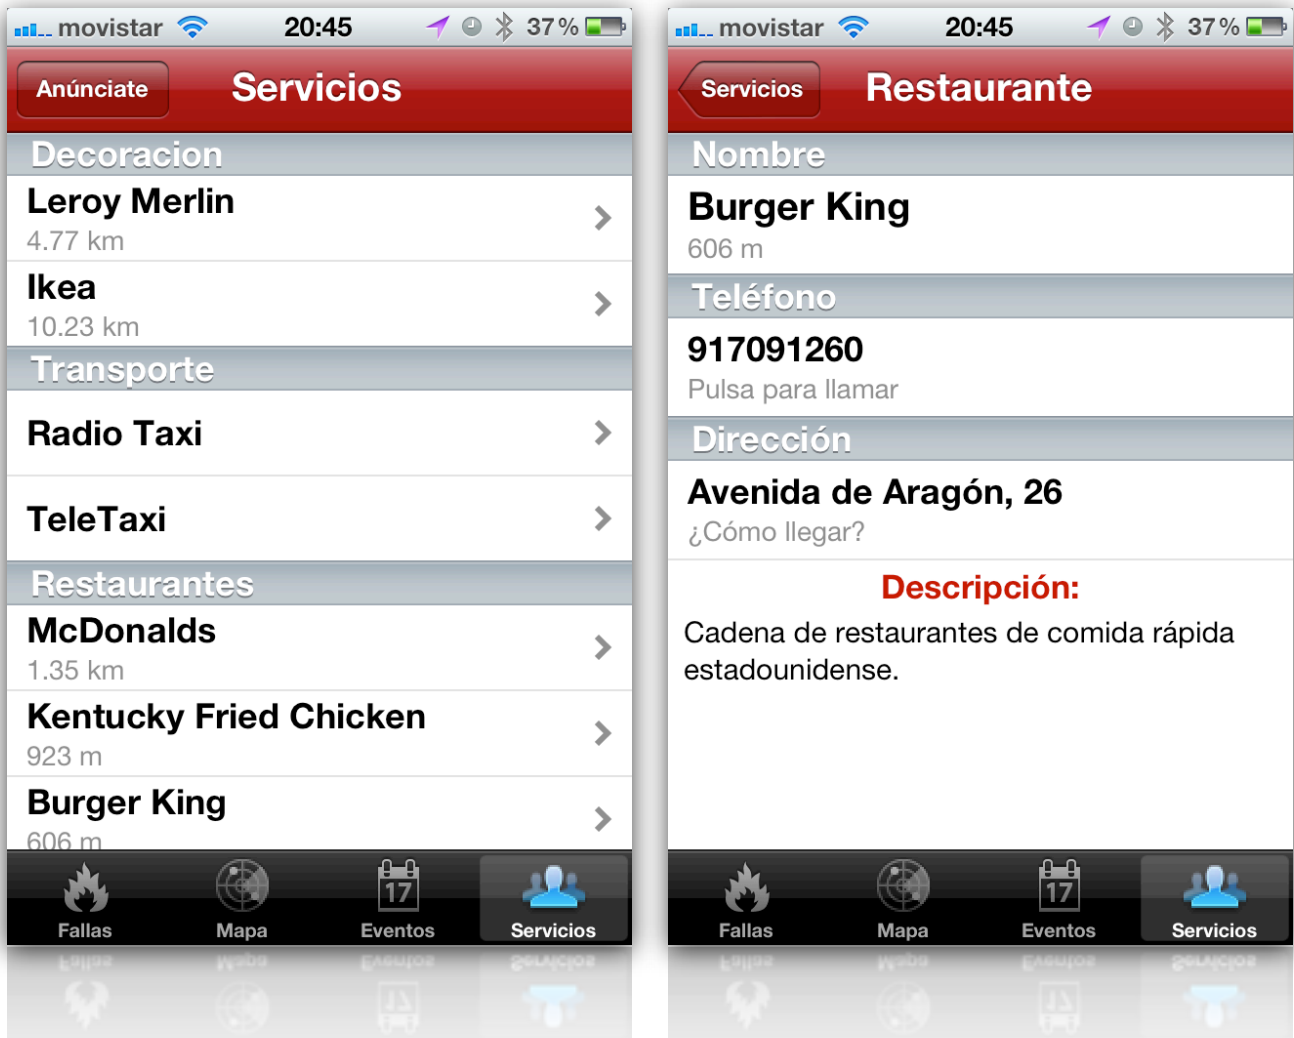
movistar 20:45 37 %

Anúnciate Servicios

Decoracion

Leroy Merlin
4.77 km

Ikea
10.23 km

Transporte

Radio Taxi

TeleTaxi

Restaurantes

McDonalds
1.35 km

Kentucky Fried Chicken
923 m

Burger King
606 m

Fallas Mapa 17 Eventos Servicios

movistar 20:45 37 %

Servicios Restaurante

Nombre

Burger King
606 m

Teléfono

917091260
Pulsa para llamar

Dirección

Avenida de Aragón, 26
¿Cómo llegar?

Descripción:

Cadena de restaurantes de comida rápida estadounidense.

Fallas Mapa 17 Eventos Servicios